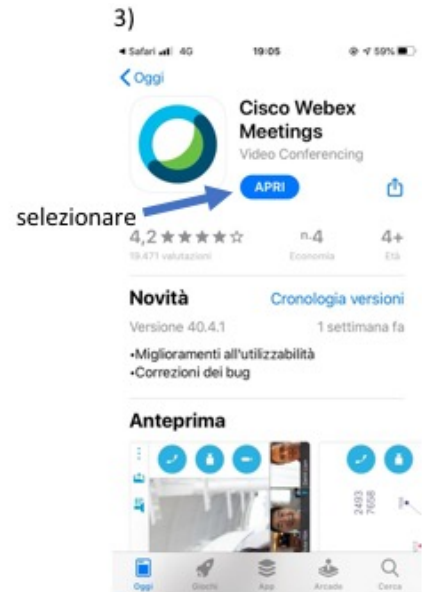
3)

◂ Safari 4G 19:05 59%

< Oggi

Cisco Webex Meetings

Video Conferencing

APRI

selezionare

4,2 ★★★★☆

19.471 valutazioni

n.4

Economia

4+

Età

Novità

Cronologia versioni

Versione 40.4.1

1 settimana fa

•Miglioramenti all'utilizzabilità
•Correzioni dei bug

Anteprima

2493
7658

Oggi Giochi App Arcade Cerca